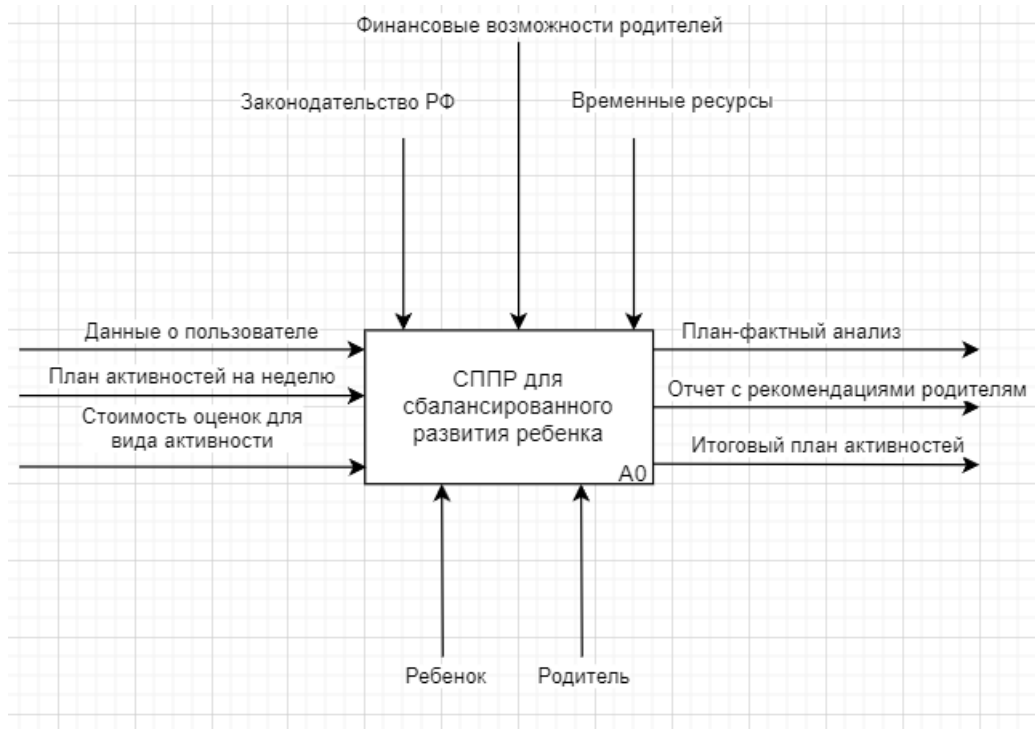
Финансовые возможности родителей

Законодательство РФ

Временные ресурсы

Данные о пользователе

План активностей на неделю

Стоимость оценок для вида активности

СППР для сбалансированного развития ребенка

A0

План-фактный анализ

Отчет с рекомендациями родителям

Итоговый план активностей

Ребенок

Родитель